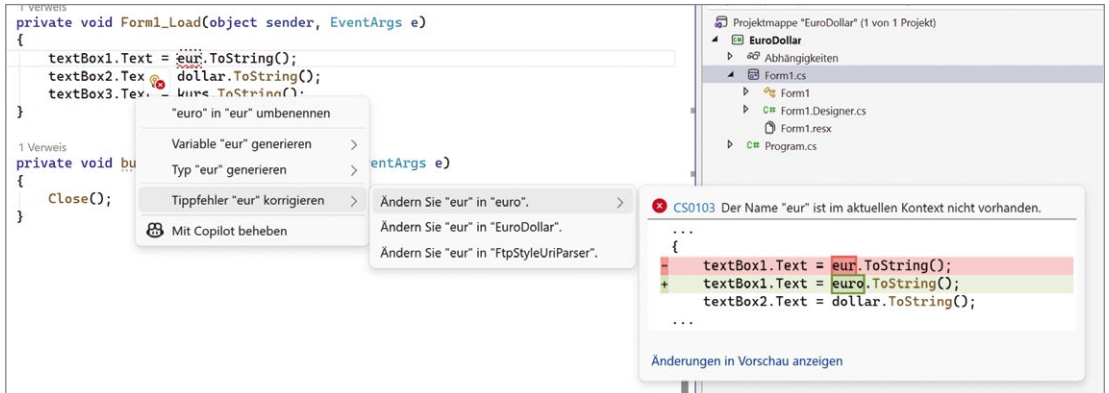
1 Verweis
private void Form1_Load(object sender, EventArgs e)
{
textBox1.Text = eur.ToString();
textBox2.Tex dollar.ToString();
textBox3.Tex = kurs.ToString();
}

1 Verweis
private void bu ventArgs e)
{
Close();
}

"euro" in "eur" umbenennen
Variable "eur" generieren
Typ "eur" generieren
Tippfehler "eur" korrigieren
Mit Copilot beheben

Ändern Sie "eur" in "euro".
Ändern Sie "eur" in "EuroDollar".
Ändern Sie "eur" in "FtpStyleUriParser".

CS0103 Der Name "eur" ist im aktuellen Kontext nicht vorhanden.
...
{
- textBox1.Text = eur.ToString();
+ textBox1.Text = euro.ToString();
textBox2.Text = dollar.ToString();
...
Änderungen in Vorschau anzeigen

Projektmappe "EuroDollar" (1 von 1 Projekt)
EuroDollar
Abhängigkeiten
Form1.cs
Form1
C# Form1.Designer.cs
Form1.resx
C# Program.cs